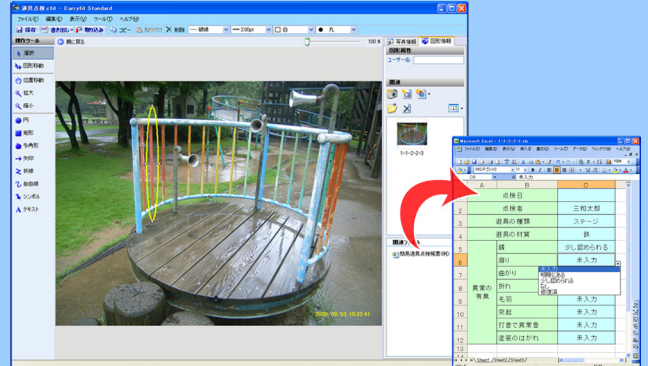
遊具点検.cfd - Carryfit Standard

ファイル(F) 編集(E) 表示(V) ツール(T) ヘルプ(H)

保存 書き出し 取り込み コピー 貼り付け 削除 一 細線 200pt 白 丸

操作ツール
選択
図形移動
位置移動
拡大
縮小
円
矩形
多角形
矢印
折線
自由線
シンボル
テキスト

前に戻る 100 %

写真情報 図形情報
図形属性
ユーザー名

関連

1-1-2-2-3

関連ファイル
簡易遊具点検帳票(表)

2008/09/03 10:33:41

Microsoft Excel - 1-1-2-2-3.xls

ファイル 編集 表示 挿入 書式 ツール データ ウィンドウ ヘルプ

| | A | B | C |
|---|---|---|---|
| 1 | 点検日 | | |
| 2 | 点検者 | | 三和太郎 |
| 3 | 遊具の種類 | | ステージ |
| 4 | 遊具の材質 | | 鉄 |
| 5 | | 錆 | 少し錆が見られる |
| 6 | | 腐り | 未入力 |
| 7 | | 曲がり | 未入力 |
| 8 | 異常の有無 | 折れ | |
| 9 | | 毛羽 | 未入力 |
| 10 | | 突起 | 未入力 |
| 11 | | 打音で異常音 | 未入力 |
| 12 | | 塗装のはがれ | 未入力 |

未入力
問題がある
少し問題がある
問題無し
要修理

Sheet1 Sheet2 Sheet3